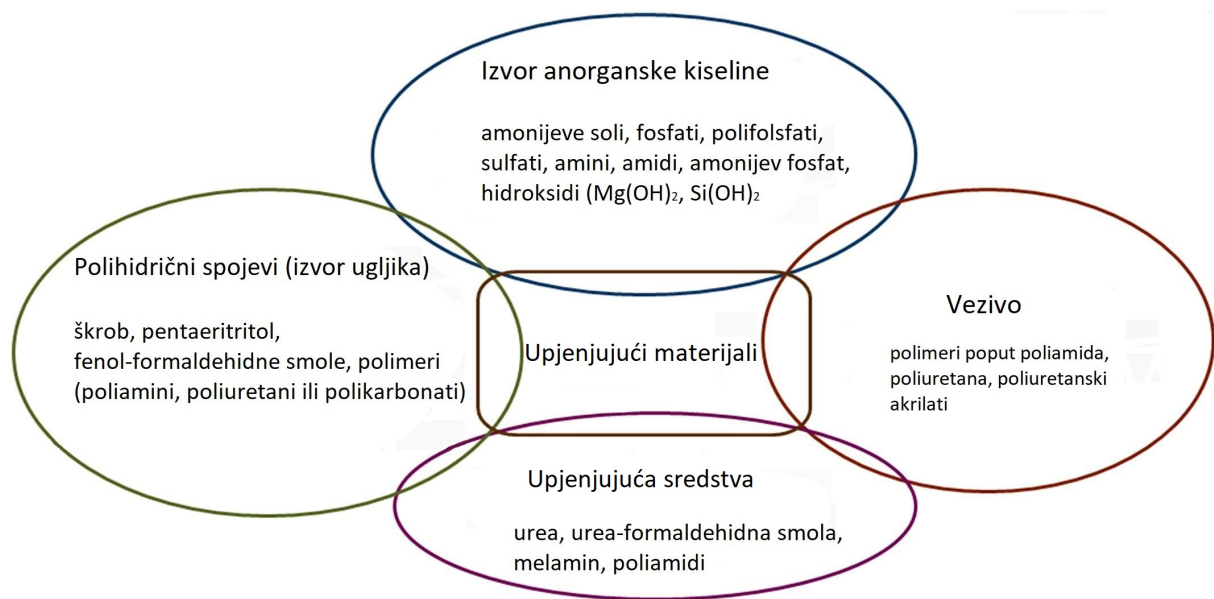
Izvor anorganske kiseline

amonijeve soli, fosfati, polifolsfati, sulfati, amini, amidi, amonijev fosfat, hidroksidi ($Mg(OH)_2$, $Si(OH)_2$

Polihidrični spojevi (izvor ugljika)

škrob, pentaeritritol, fenol-formaldehidne smole, polimeri (poliamini, poliuretani ili polikarbonati)

Upjenjujući materijali

Vezivo

polimeri poput poliamida, poliuretana, poliuretanski akrilati

Upjenjujuća sredstva

urea, urea-formaldehidna smola, melamin, poliamidi